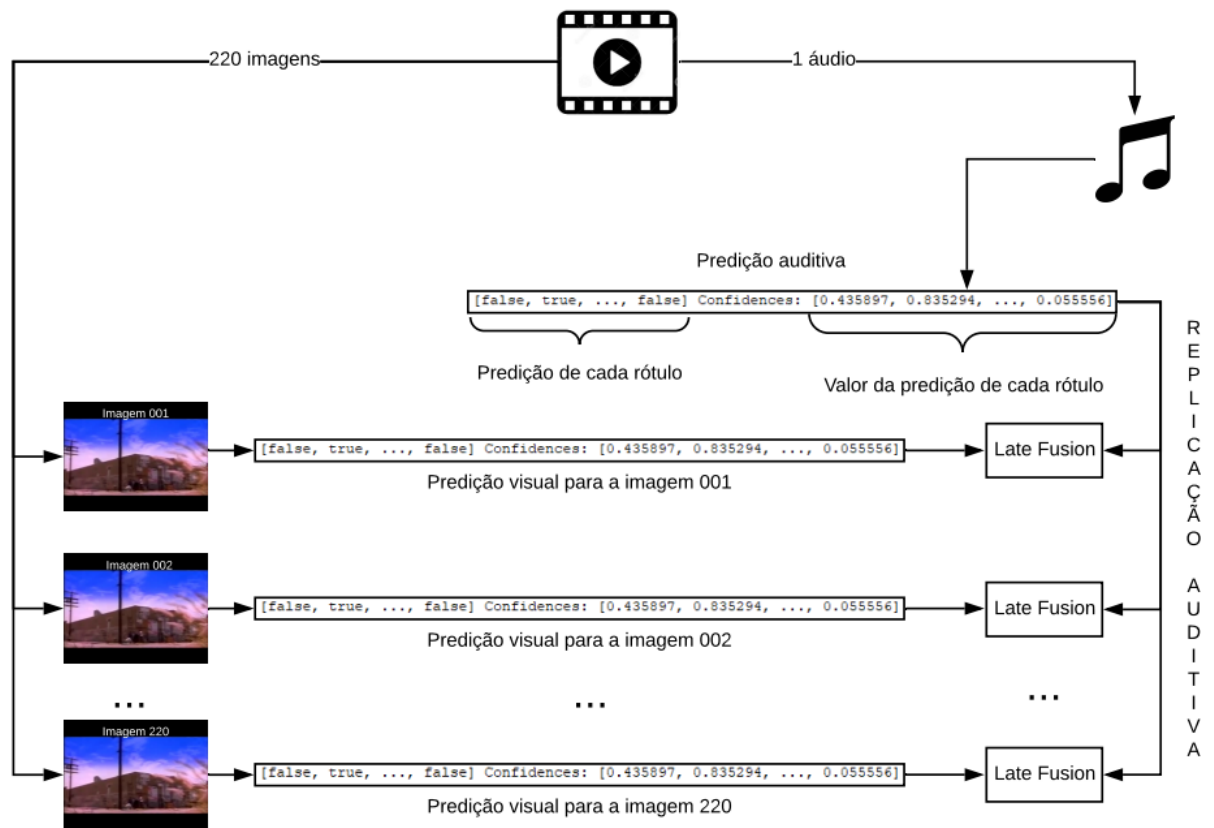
220 imagens

1 áudio

Predição auditiva

[false, true, ..., false] Confidences: [0.435897, 0.835294, ..., 0.055556]

Predição de cada rótulo

Valor da predição de cada rótulo

REPLICAÇÃO AUDITIVA

Imagem 001

[false, true, ..., false] Confidences: [0.435897, 0.835294, ..., 0.055556]

Late Fusion

Predição visual para a imagem 001

Imagem 002

[false, true, ..., false] Confidences: [0.435897, 0.835294, ..., 0.055556]

Late Fusion

Predição visual para a imagem 002

...

...

...

Imagem 220

[false, true, ..., false] Confidences: [0.435897, 0.835294, ..., 0.055556]

Late Fusion

Predição visual para a imagem 220